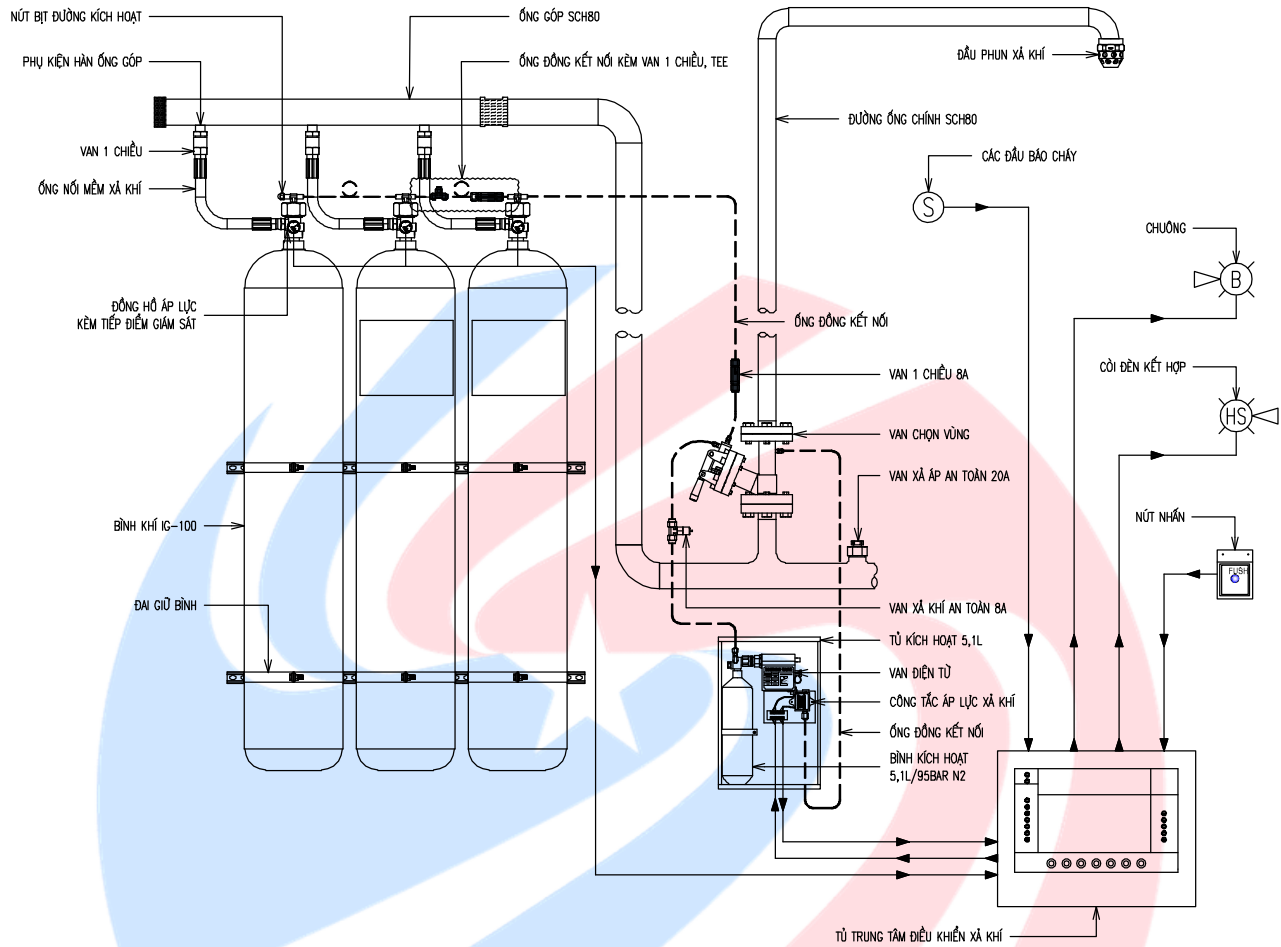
NÚT BỊT ĐƯỜNG KÍCH HOẠT
ỐNG GÓP SCH80
PHỤ KIỆN HÀN ỐNG GÓP
ỐNG ĐỒNG KẾT NỐI KÈM VAN 1 CHIỀU, TEE
ĐẦU PHUN XẢ KHÍ
ĐƯỜNG ỐNG CHÍNH SCH80
VAN 1 CHIỀU
ỐNG NỐI MỀM XẢ KHÍ
CÁC ĐẦU BÁO CHÁY
S
CHUÔNG
B
ĐỒNG HỒ ÁP LỰC KÈM TIẾP ĐIỂM GIÁM SÁT
ỐNG ĐỒNG KẾT NỐI
CÒI ĐÈN KẾT HỢP
HS
VAN 1 CHIỀU 8A
VAN CHỌN VÙNG
VAN XẢ ÁP AN TOÀN 20A
NÚT NHẤN
BÌNH KHÍ IG-100
PUSH
ĐAI GIỮ BÌNH
VAN XẢ KHÍ AN TOÀN 8A
TỦ KÍCH HOẠT 5,1L
VAN ĐIỆN TỪ
CÔNG TẮC ÁP LỰC XẢ KHÍ
ỐNG ĐỒNG KẾT NỐI
BÌNH KÍCH HOẠT 5,1L/95BAR N2
TỦ TRUNG TÂM ĐIỀU KHIỂN XẢ KHÍ